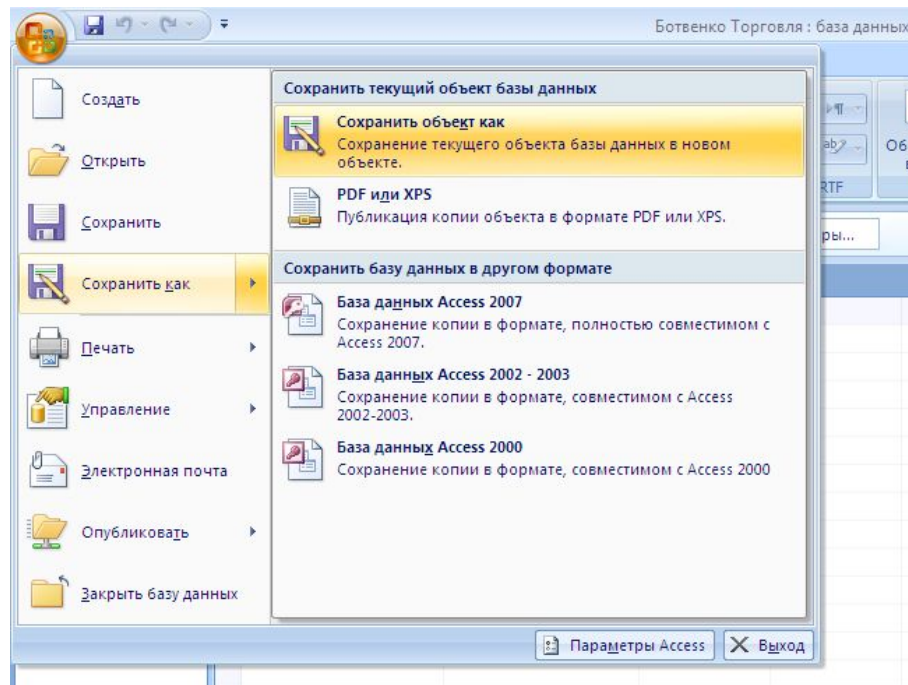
Ботвенко Торговля : база данных

Создать

Открыть

Сохранить

Сохранить как

Печать

Управление

Электронная почта

Опубликовать

Закрыть базу данных

Сохранить текущий объект базы данных

Сохранить объект как
Сохранение текущего объекта базы данных в новом объекте.

PDF или XPS
Публикация копии объекта в формате PDF или XPS.

Сохранить базу данных в другом формате

База данных Access 2007
Сохранение копии в формате, полностью совместимом с Access 2007.

База данных Access 2002 - 2003
Сохранение копии в формате, совместимом с Access 2002-2003.

База данных Access 2000
Сохранение копии в формате, совместимом с Access 2000

Параметры Access

Выход

RTF

Об

ры...